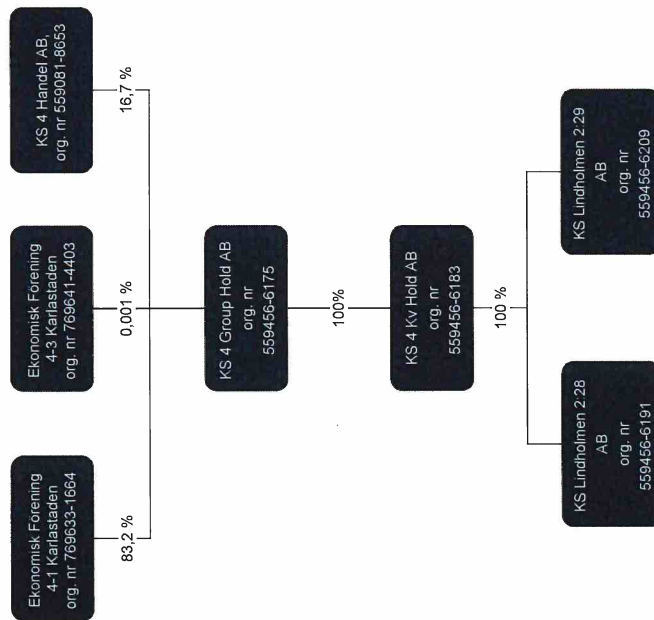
KS 4 Handel AB, org. nr 559081-8653

16,7 %

Ekonomisk Förening 4-3 Karlastaden org. nr 769641-4403

0,001 %

Ekonomisk Förening 4-1 Karlastaden org. nr 769633-1664

83,2 %

KS 4 Group Hold AB org. nr 559456-6175

100%

KS 4 Kv Hold AB org. nr 559456-6183

100 %

KS Lindholmen 2:29 AB org. nr 559456-6209

KS Lindholmen 2:28 AB org. nr 559456-6191